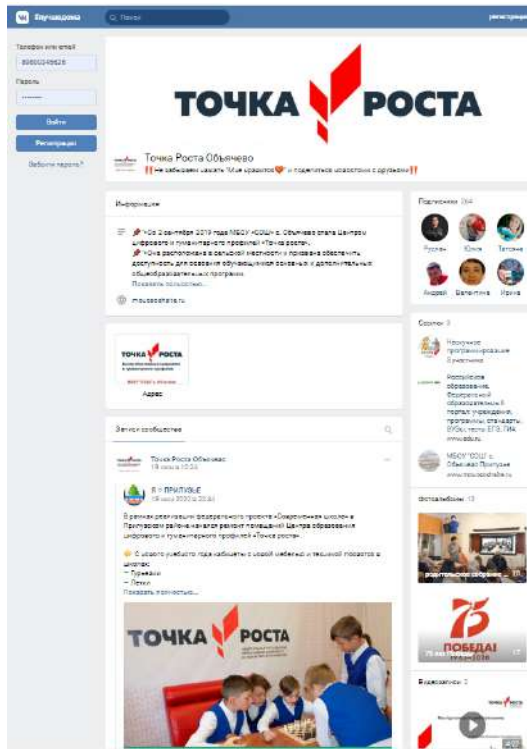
ВКонтакте
Поиск
регистрация

Телефон или email
89000049628
Пароль
Войти
Регистрация
Забыли пароль?

ТОЧКА РОСТА

Точка Роста Объячево
‼️Не забывайте ставить "Мне нравится" и поделиться новостями с друзьями‼️

Информация
📌 «С 1 сентября 2019 года МБОУ «СОШ» с. Объячево стала Центром цифрового и гуманитарного профилей «Точка роста».
📌 «Она расположена в сельской местности и призвана обеспечить доступность для освоения обучающимися основных и дополнительных общеобразовательных программ
Показать полностью...
mousosobiachevo.ru

ТОЧКА РОСТА
Адрес

Записи сообщества
Точка Роста Объячево
19 июня в 10:34
В ✓ ПРИЛУЗЬЕ
18 июня 2020 в 20:41
В рамках реализации федерального проекта «Современная школа» в Прилузском районе начался ремонт помещений Центра образования цифрового и гуманитарного профилей «Точка роста».
😊 С нового учебного года кабинеты с новой мебелью и техникой появятся в школах:
– Гурьевки
– Летки
Показать полностью...

ТОЧКА РОСТА

Подписчики 354
Руслан Юлия Татьяна
Андрей Валентина Ирина

Ссылки 3
Научные программы
Российское образование. Федеральный образовательный портал: учреждения, программы, стандарты, ВУЗы, тесты ЕГЭ, ГИА
www.edu.ru
МБОУ "СОШ" с. Объячево Прилузье
www.mousosobiachevo.ru

Фотоальбомы 13

75 ПОБЕДА!

Видеозаписи 2
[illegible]